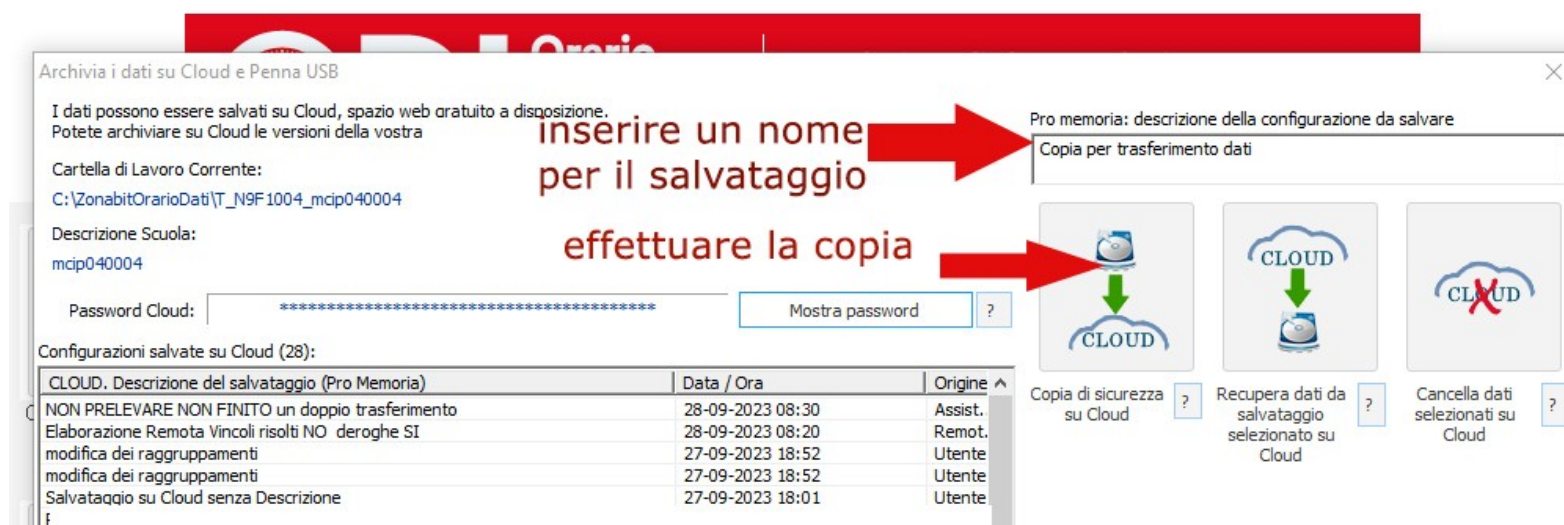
Orario

Archivia i dati su Cloud e Penna USB

I dati possono essere salvati su Cloud, spazio web gratuito a disposizione.
Potete archiviare su Cloud le versioni della vostra

inserire un nome per il salvataggio

Cartella di Lavoro Corrente:
C:\ZonabitOrarioDati\T_N9F1004_mcip040004

Descrizione Scuola:
mcip040004

effettuare la copia

Password Cloud: ****************************************** Mostra password ?

Pro memoria: descrizione della configurazione da salvare
Copia per trasferimento dati

CLOUD

CLOUD

CLOUD

Configurazioni salvate su Cloud (28):

| CLOUD. Descrizione del salvataggio (Pro Memoria) | Data / Ora | Origine |
|---|---|---|
| NON PRELEVARE NON FINITO un doppio trasferimento | 28-09-2023 08:30 | Assist. |
| Elaborazione Remota Vincoli risolti NO deroghe SI | 28-09-2023 08:20 | Remot. |
| modifica dei raggruppamenti | 27-09-2023 18:52 | Utente |
| modifica dei raggruppamenti | 27-09-2023 18:52 | Utente |
| Salvataggio su Cloud senza Descrizione | 27-09-2023 18:01 | Utente |

Copia di sicurezza su Cloud ?

Recupera dati da salvataggio selezionato su Cloud ?

Cancella dati selezionati su Cloud ?